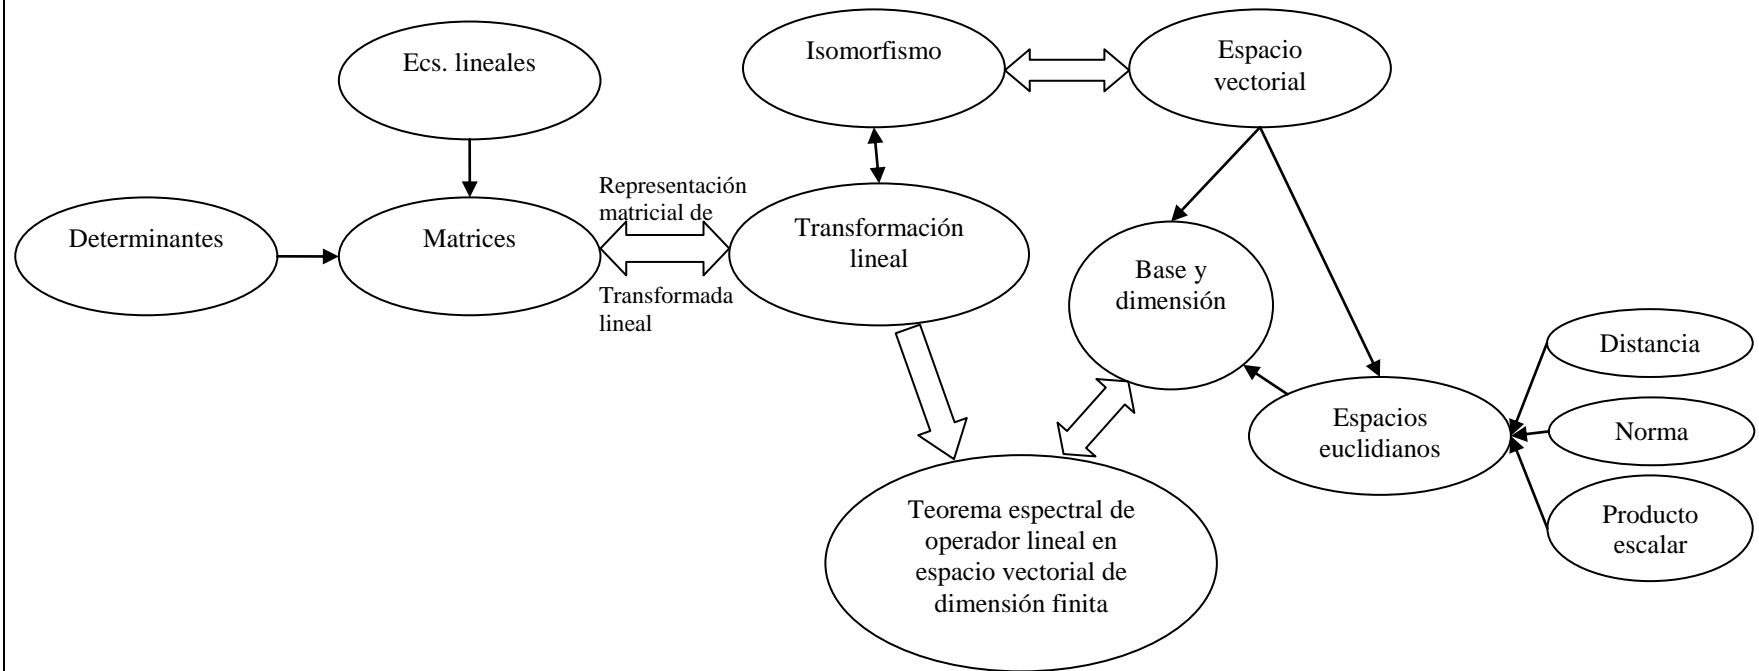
Isomorfismo

Espacio vectorial

Ecs. lineales

Representación matricial de

Determinantes

Matrices

Transformación lineal

Transformada lineal

Base y dimensión

Distancia

Espacios euclidianos

Norma

Producto escalar

Teorema espectral de operador lineal en espacio vectorial de dimensión finita